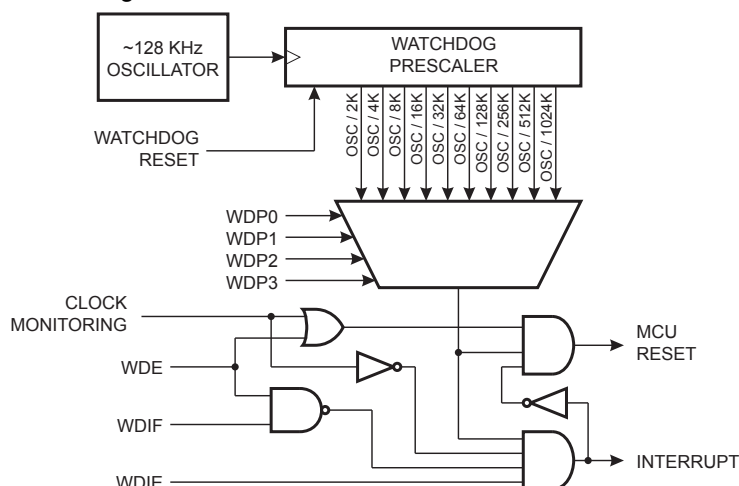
~128 KHz OSCILLATOR

WATCHDOG PRESCALER

WATCHDOG RESET

OSC / 2K
OSC / 4K
OSC / 8K
OSC / 16K
OSC / 32K
OSC / 64K
OSC / 128K
OSC / 256K
OSC / 512K
OSC / 1024K

WDP0
WDP1
WDP2
WDP3

CLOCK MONITORING

WDE

WDIF

WDIE

MCU RESET

INTERRUPT